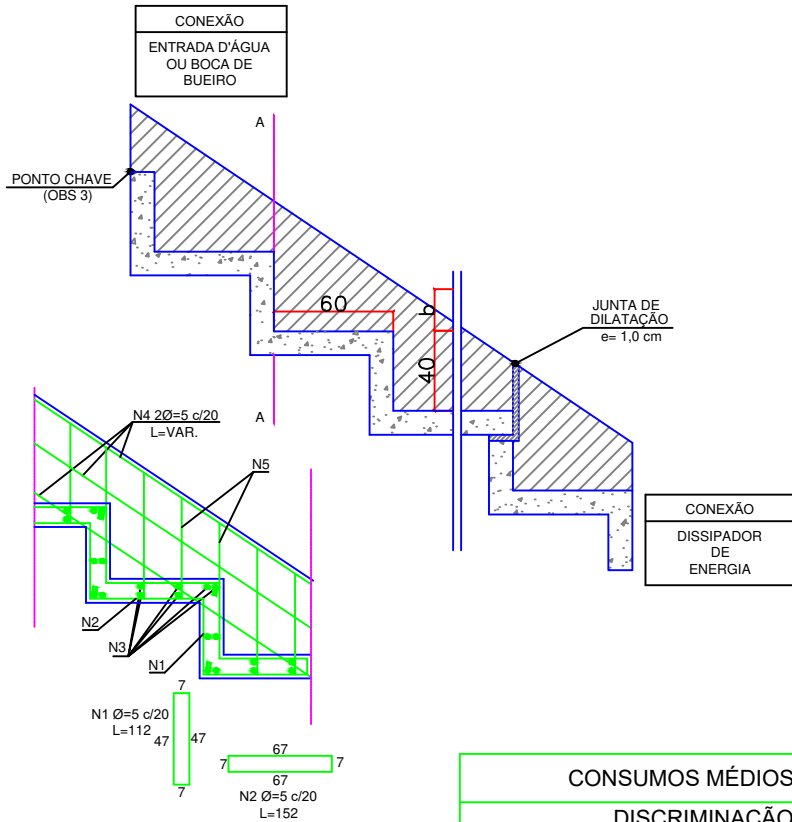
CONEXÃO

ENTRADA D'ÁGUA OU BOCA DE BUEIRO

A

PONTO CHAVE (OBS 3)

60

b

40

JUNTA DE DILATAÇÃO
e= 1,0 cm

A

N4 2Ø=5 c/20
L=VAR.

N5

CONEXÃO

DISSIPADOR DE ENERGIA

N2

N3

N1

7

N1 Ø=5 c/20
L=112

47

47

7

67

7

7

67

N2 Ø=5 c/20
L=152

CONSUMOS MÉDIOS

DISCRIMINAÇÃO